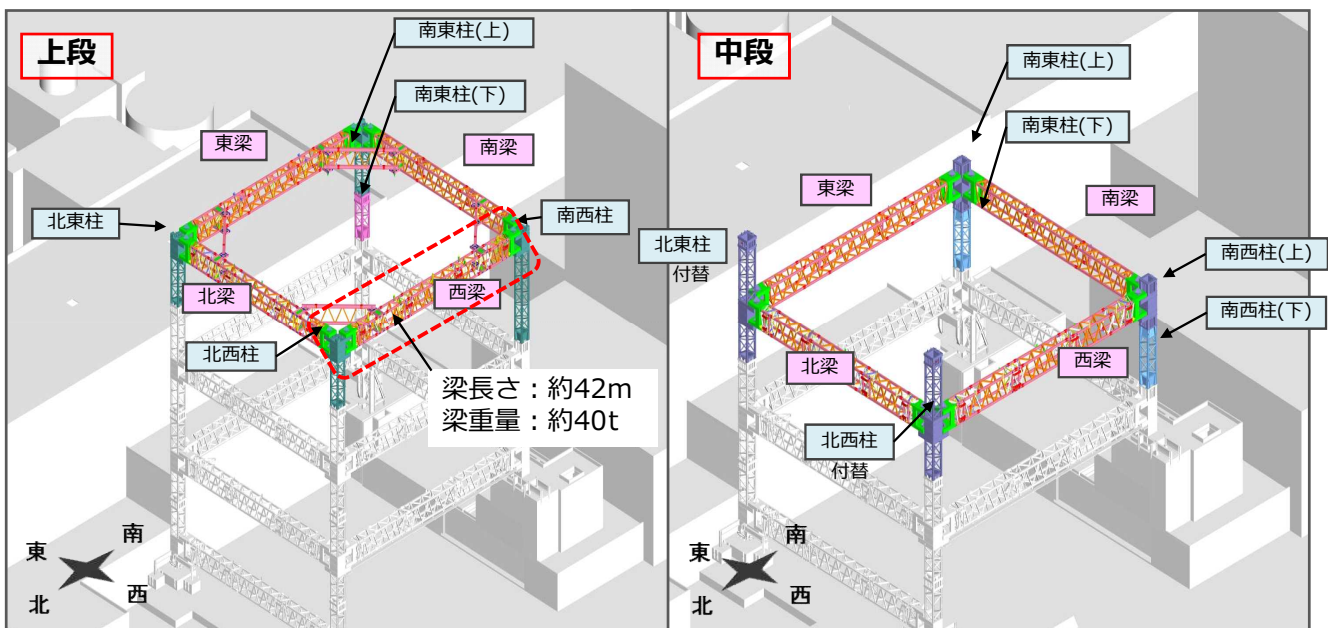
上段

南東柱(上)

南東柱(下)

東梁

南梁

北東柱

南西柱

北梁

西梁

北西柱

梁長さ：約42m
梁重量：約40t

東 南 北 西

中段

南東柱(上)

南東柱(下)

東梁

南梁

北東柱
付替

南西柱(上)

南西柱(下)

北梁

西梁

北西柱
付替

東 南 北 西